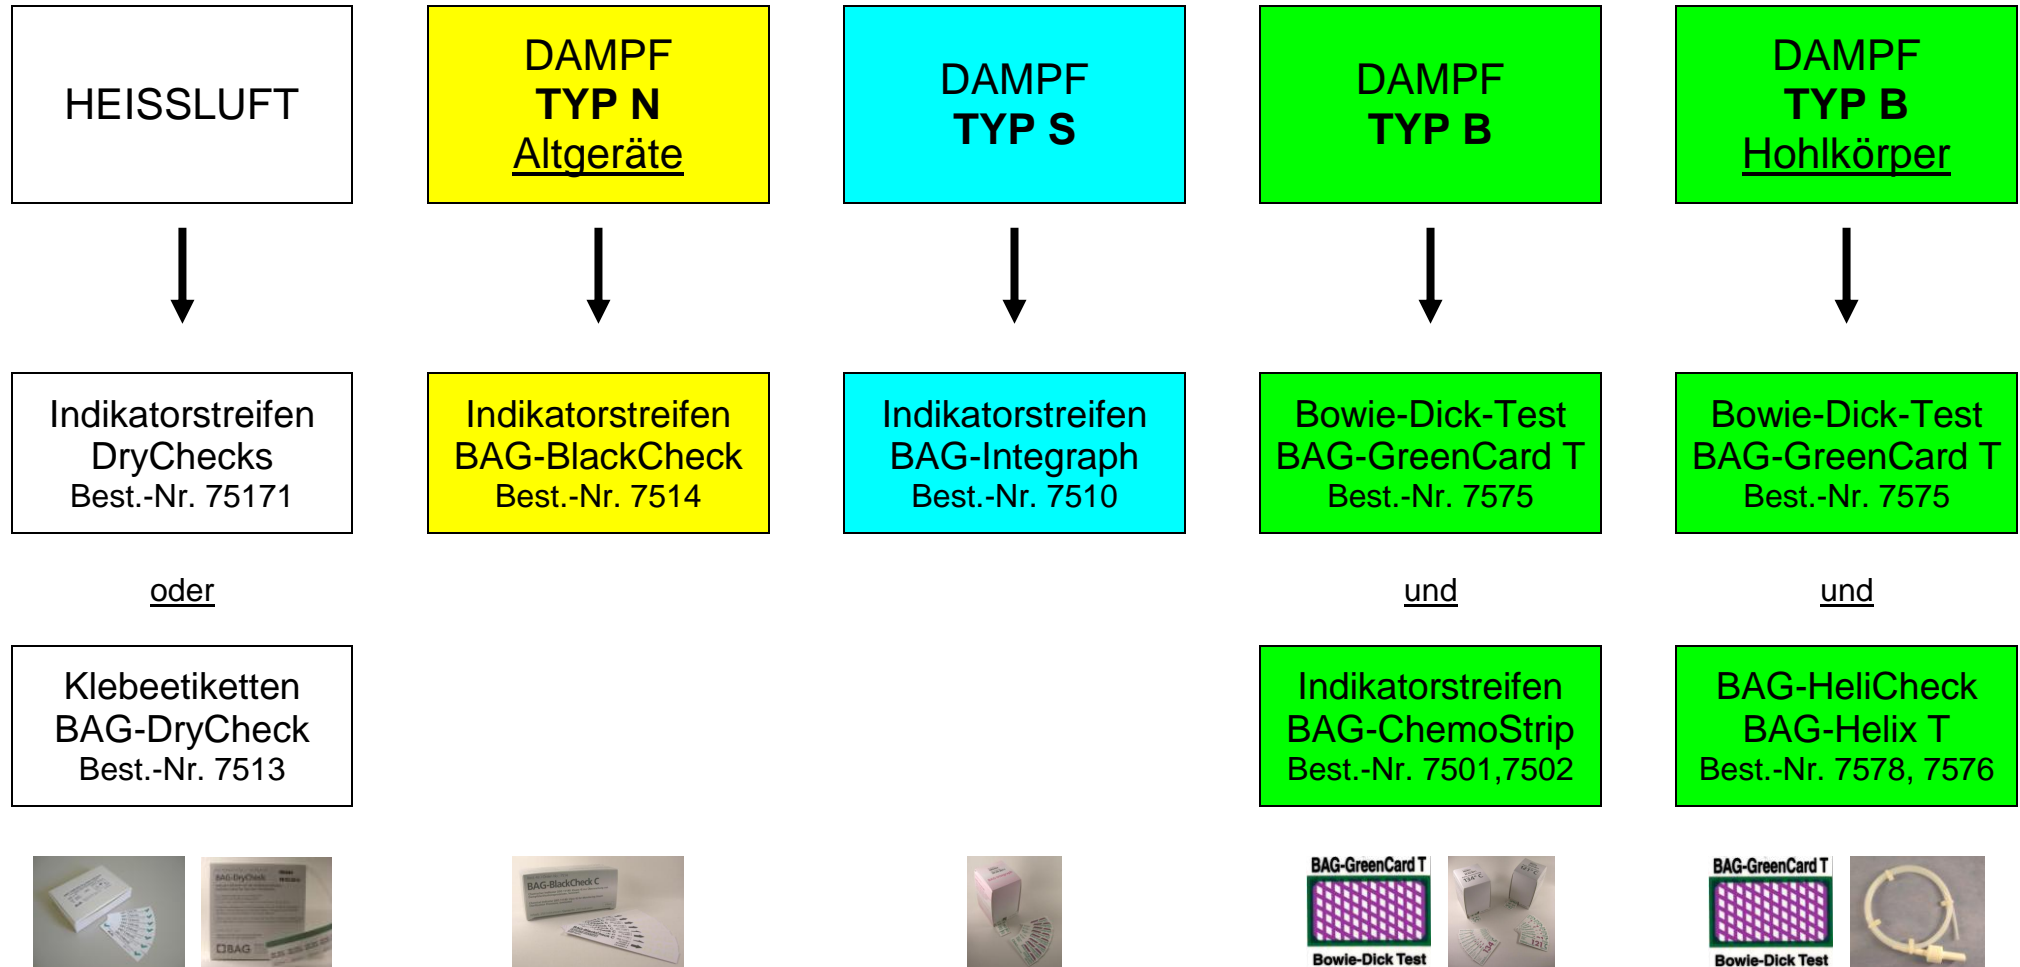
HEISSLUFT

Indikatorstreifen DryChecks Best.-Nr. 75171

oder

Klebeetiketten BAG-DryCheck Best.-Nr. 7513

DAMPF
TYP N
Altgeräte

Indikatorstreifen BAG-BlackCheck Best.-Nr. 7514

BAG-BlackCheck C

DAMPF
TYP S

Indikatorstreifen BAG-Integraph Best.-Nr. 7510

DAMPF
TYP B

Bowie-Dick-Test BAG-GreenCard T Best.-Nr. 7575

und

Indikatorstreifen BAG-ChemoStrip Best.-Nr. 7501,7502

BAG-GreenCard T
Bowie-Dick Test

DAMPF
TYP B
Hohlkörper

Bowie-Dick-Test BAG-GreenCard T Best.-Nr. 7575

und

BAG-HeliCheck BAG-Helix T Best.-Nr. 7578, 7576

BAG-GreenCard T
Bowie-Dick Test